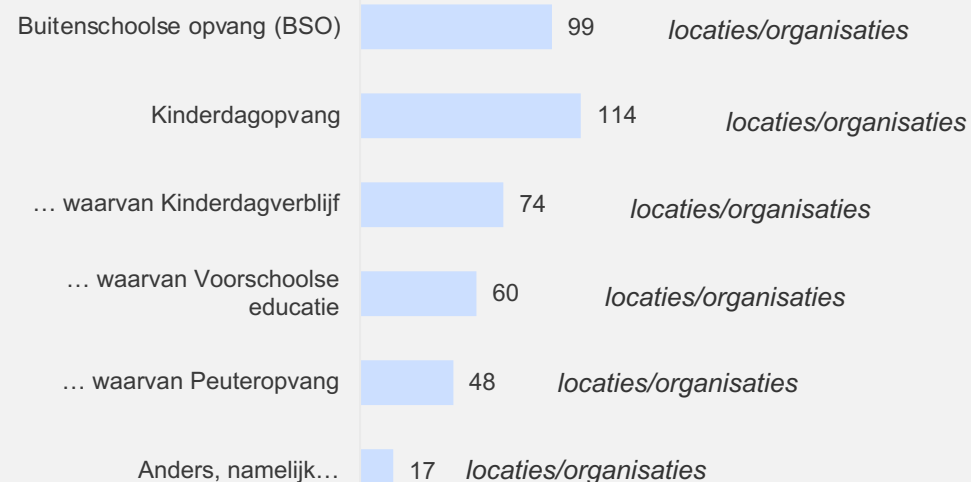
Buitenschoolse opvang (BSO) 99 locaties/organisaties

Kinderdagopvang 114 locaties/organisaties

… waarvan Kinderdagverblijf 74 locaties/organisaties

… waarvan Voorschoolse educatie 60 locaties/organisaties

… waarvan Peuteropvang 48 locaties/organisaties

Anders, namelijk… 17 locaties/organisaties